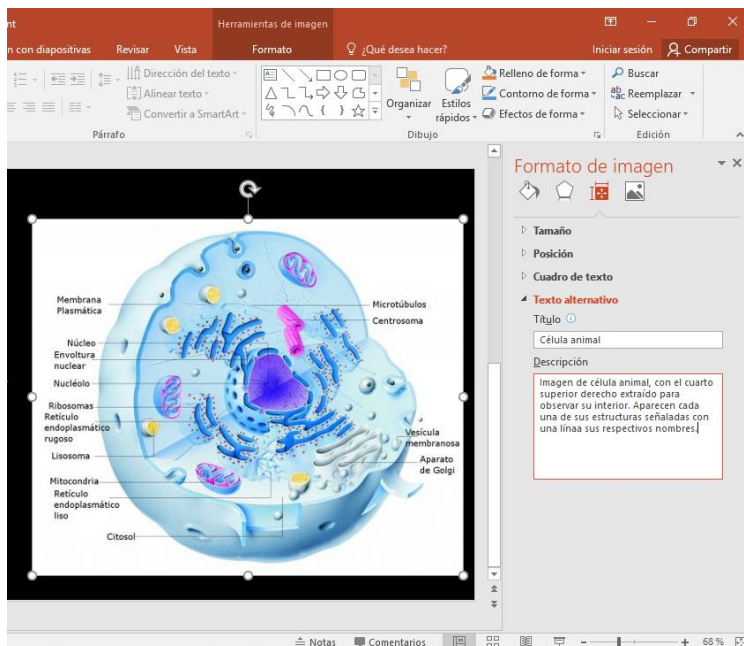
nt

Herramientas de imagen

n con diapositivas Revisar Vista Formato ¿Qué desea hacer? Iniciar sesión Compartir

Dirección del texto
Alinear texto
Convertir a SmartArt
Párrafo

Organizar Estilos rápidos
Relleno de forma
Contorno de forma
Efectos de forma
Dibujo

Buscar
Reemplazar
Seleccionar
Edición

Membrana Plasmática
Núcleo
Envoltura nuclear
Nucléolo
Ribosomas
Retículo endoplasmático rugoso
Lisosoma
Mitocondria
Retículo endoplasmático liso
Citosol
Microtúbulos
Centrosoma
Vesícula membranosa
Aparato de Golgi

Formato de imagen

Tamaño
Posición
Cuadro de texto
Texto alternativo
Título
Célula animal
Descripción
Imagen de célula animal, con el cuarto superior derecho extraído para observar su interior. Aparecen cada una de sus estructuras señaladas con una línaa sus respectivos nombres.

Notas Comentarios 68 %